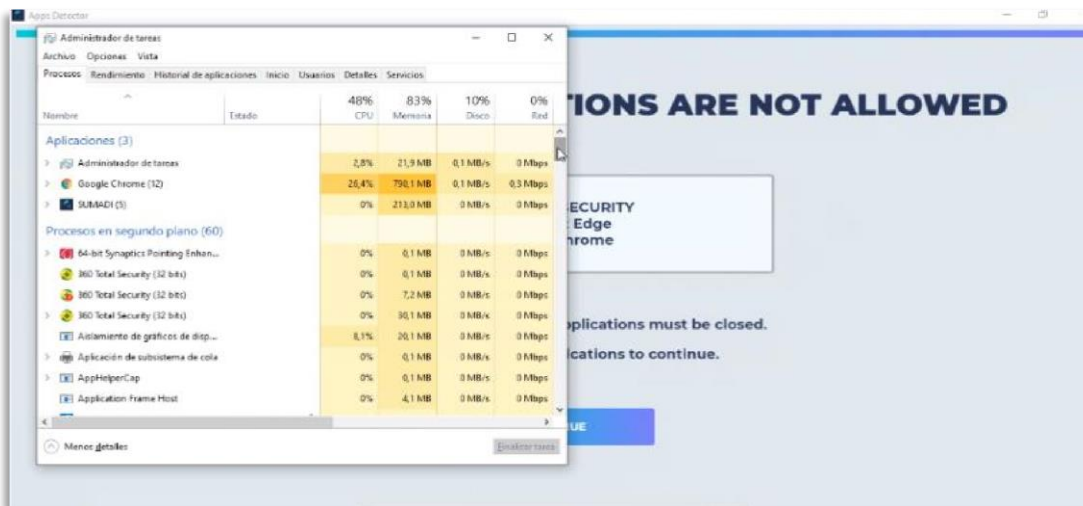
Apps Detector

Administrador de tareas

Archivo Opciones Vista

Procesos Rendimiento Historial de aplicaciones Inicio Usuarios Detalles Servicios

| Nombre | Estado | 48% CPU | 83% Memoria | 10% Disco | 0% Red |
|---|---|---|---|---|---|
| Aplicaciones (3) | | | | | |
| Administrador de tareas | | 2,8% | 21,9 MB | 0,1 MB/s | 0 Mbps |
| Google Chrome (12) | | 26,4% | 790,1 MB | 0,1 MB/s | 0,3 Mbps |
| SUMADI (5) | | 0% | 213,0 MB | 0 MB/s | 0 Mbps |
| Procesos en segundo plano (60) | | | | | |
| 64-bit Synaptics Pointing Enhan... | | 0% | 0,1 MB | 0 MB/s | 0 Mbps |
| 360 Total Security (32 bits) | | 0% | 0,1 MB | 0 MB/s | 0 Mbps |
| 360 Total Security (32 bits) | | 0% | 7,2 MB | 0 MB/s | 0 Mbps |
| 360 Total Security (32 bits) | | 0% | 30,1 MB | 0 MB/s | 0 Mbps |
| Aislamiento de gráficos de disp... | | 8,1% | 20,1 MB | 0 MB/s | 0 Mbps |
| Aplicación de subsistema de cola | | 0% | 0,1 MB | 0 MB/s | 0 Mbps |
| AppHelperCap | | 0% | 0,1 MB | 0 MB/s | 0 Mbps |
| Application Frame Host | | 0% | 4,1 MB | 0 MB/s | 0 Mbps |

Menos detalles

Finalizar tarea

TIONS ARE NOT ALLOWED

ECURITY
Edge
hrome

plications must be closed.

ications to continue.

UE